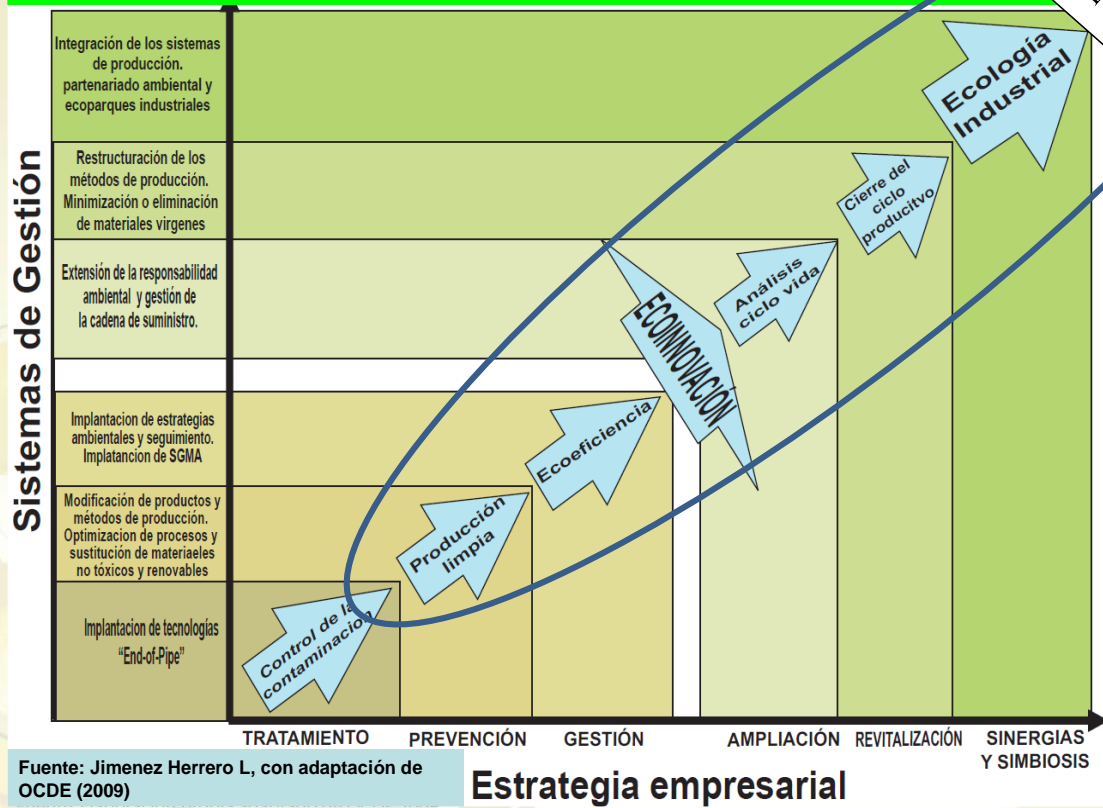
Sistemas de Gestión

Integración de los sistemas de producción. partenariado ambiental y ecoparques industriales

Restructuración de los métodos de producción. Minimización o eliminación de materiales virgenes

Extensión de la responsabilidad ambiental y gestión de la cadena de suministro.

Implantacion de estrategias ambientales y seguimiento. Implatancion de SGMA

Modificación de productos y métodos de producción. Optimizacion de procesos y sustitución de materiaeles no tóxicos y renovables

Implantacion de tecnologías "End-of-Pipe"

Ecología Industrial

Cierre del ciclo producitvo

Análisis ciclo vida

ECOINNOVACIÓN

Ecoeficiencia

Producción limpia

Control de la contaminación

TRATAMIENTO PREVENCIÓN GESTIÓN AMPLIACIÓN REVITALIZACIÓN SINERGIAS Y SIMBIOSIS

Fuente: Jimenez Herrero L, con adaptación de OCDE (2009)

Estrategia empresarial